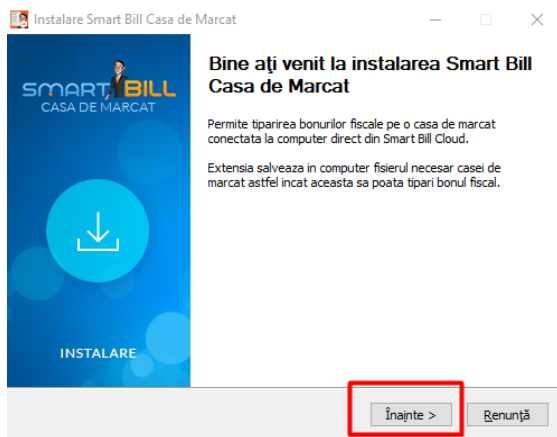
Instalare Smart Bill Casa de Marcat

SMART BILL
CASA DE MARCAT

INSTALARE

Bine aţi venit la instalarea Smart Bill Casa de Marcat

Permite tiparirea bonurilor fiscale pe o casa de marcat conectata la computer direct din Smart Bill Cloud.

Extensia salveaza in computer fisierul necesar casei de marcat astfel incat aceasta sa poata tipari bonul fiscal.

Înainte >

Renunţă